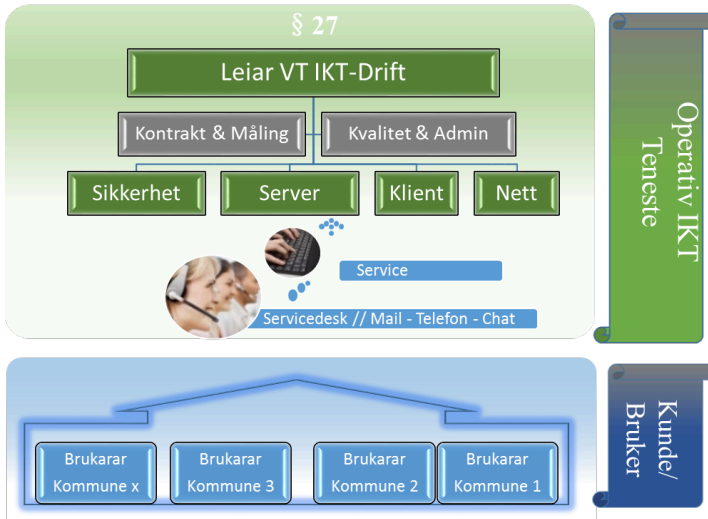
§ 27

Leiar VT IKT-Drift

Kontrakt & Måling

Kvalitet & Admin

Sikkerhet

Server

Klient

Nett

Service

Servicedesk // Mail - Telefon - Chat

Operativ IKT Teneste

Brukarar Kommune x

Brukarar Kommune 3

Brukarar Kommune 2

Brukarar Kommune 1

Kunde/ Bruker